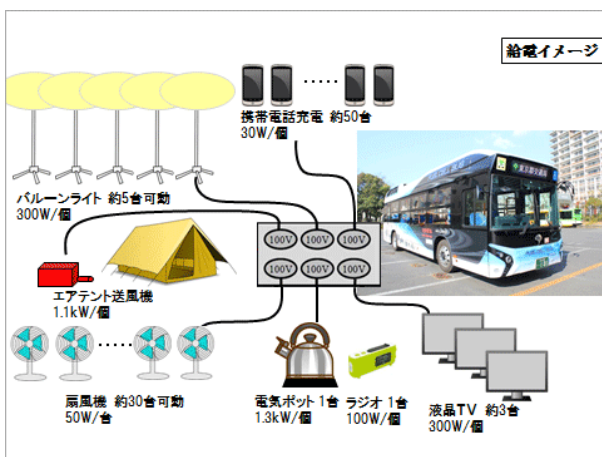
給電イメージ

携帯電話充電 約50台
30W/個

バルーンライト 約5台可動
300W/個

100V 100V 100V
100V 100V 100V

エアテント送風機
1.1kW/個

扇風機 約30台可動
50W/台

電気ポット 1台
1.3kW/個

ラジオ 1台
100W/個

液晶TV 約3台
300W/個